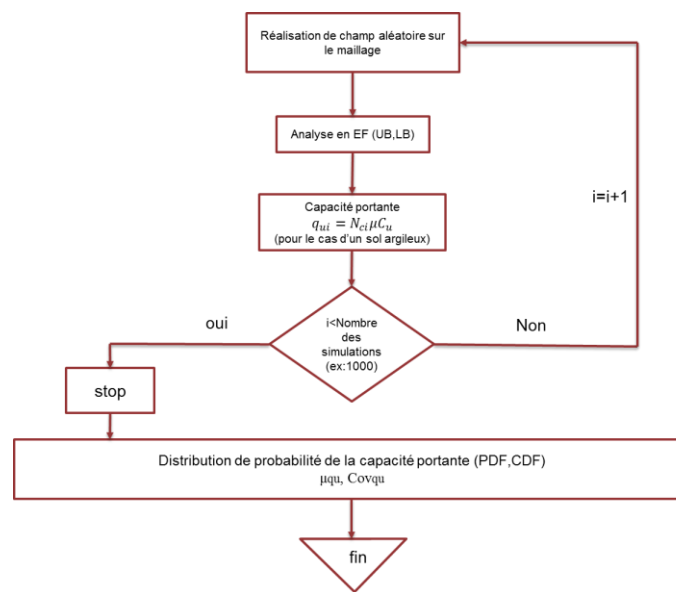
Réalisation de champ aléatoire sur le maillage

Analyse en EF (UB,LB)

Capacité portante
$q_{ui} = N_{ci}\mu C_u$
(pour le cas d'un sol argileux)

i=i+1

oui

Non

i<Nombre des simulations (ex:1000)

stop

Distribution de probabilité de la capacité portante (PDF,CDF)
μqu, Covqu

fin